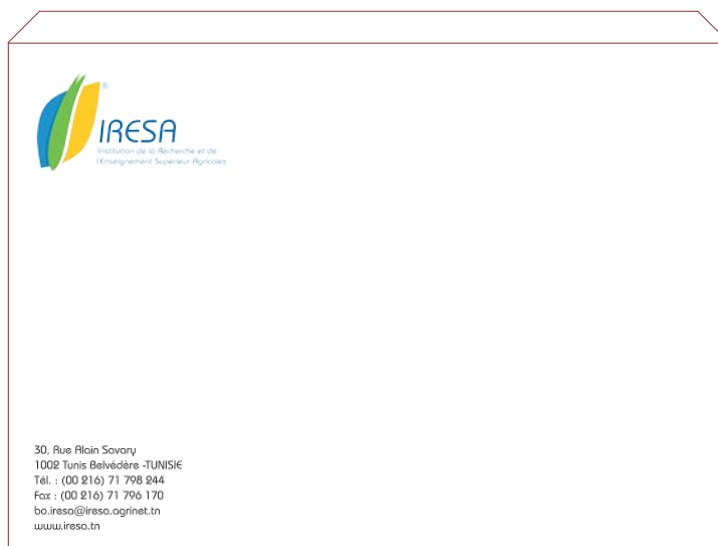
®
IRESA
Institution de la Recherche et de l'Enseignement Supérieur Agricoles

30, Rue Alain Savary
1002 Tunis Belvédère -TUNISIE
Tél. : (00 216) 71 798 244
Fax : (00 216) 71 796 170
bo.iresa@iresa.agrinet.tn
www.iresa.tn